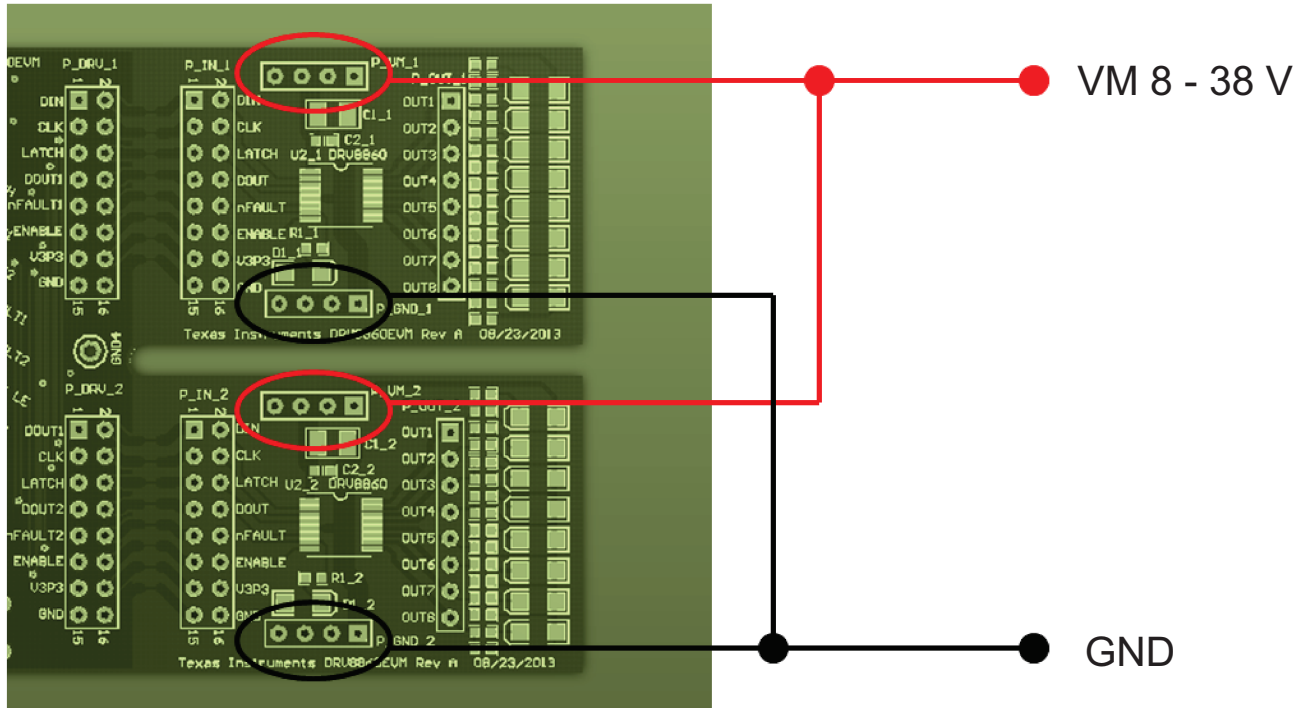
0EVM
P_DRV_1
DIN
CLK
LATCH
DOUT1
nFAULT1
ENABLE
V3P3
GND
15 16
P_IN_1
DIN
CLK
LATCH
DOUT
nFAULT
ENABLE
V3P3
GND
15 16
P_VM_1
C1_1
C2_1
U2_1 DRV8860
R1_1
D1_1
P_OUT_1
OUT1
OUT2
OUT3
OUT4
OUT5
OUT6
OUT7
OUT8
P_GND_1
Texas Instruments DRV8860EVM Rev A 08/23/2013
GND4
P_DRV_2
DOUT1
CLK
LATCH
DOUT2
nFAULT2
ENABLE
V3P3
GND
P_IN_2
DIN
CLK
LATCH
DOUT
nFAULT
ENABLE
V3P3
GND
P_VM_2
C1_2
C2_2
U2_2 DRV8860
R1_2
D1_2
P_OUT_2
OUT1
OUT2
OUT3
OUT4
OUT5
OUT6
OUT7
OUT8
P_GND_2
Texas Instruments DRV8860EVM Rev A 08/23/2013
VM 8 - 38 V
GND